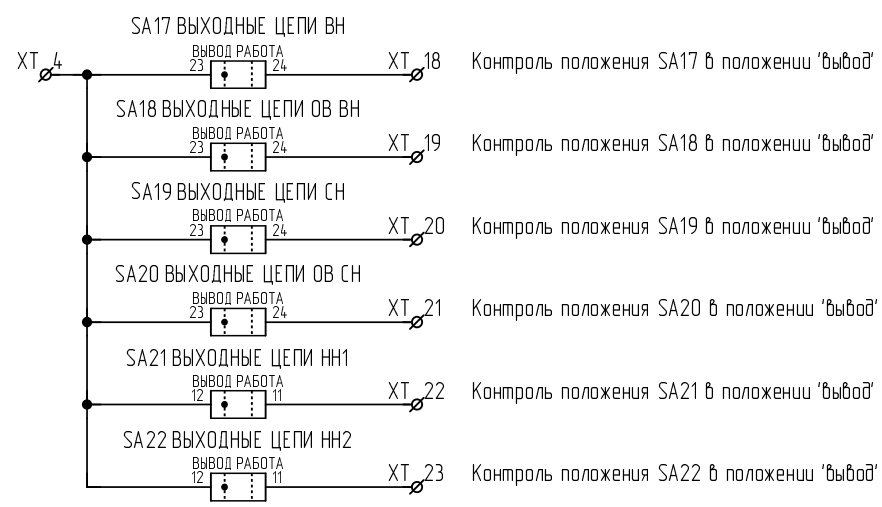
SA17 ВЫХОДНЫЕ ЦЕПИ ВН
XT 4
ВЫВОД РАБОТА
23 24
XT 18
Контроль положения SA17 в положении 'вывод'

SA18 ВЫХОДНЫЕ ЦЕПИ ОВ ВН
ВЫВОД РАБОТА
23 24
XT 19
Контроль положения SA18 в положении 'вывод'

SA19 ВЫХОДНЫЕ ЦЕПИ СН
ВЫВОД РАБОТА
23 24
XT 20
Контроль положения SA19 в положении 'вывод'

SA20 ВЫХОДНЫЕ ЦЕПИ ОВ СН
ВЫВОД РАБОТА
23 24
XT 21
Контроль положения SA20 в положении 'вывод'

SA21 ВЫХОДНЫЕ ЦЕПИ НН1
ВЫВОД РАБОТА
12 11
XT 22
Контроль положения SA21 в положении 'вывод'

SA22 ВЫХОДНЫЕ ЦЕПИ НН2
ВЫВОД РАБОТА
12 11
XT 23
Контроль положения SA22 в положении 'вывод'